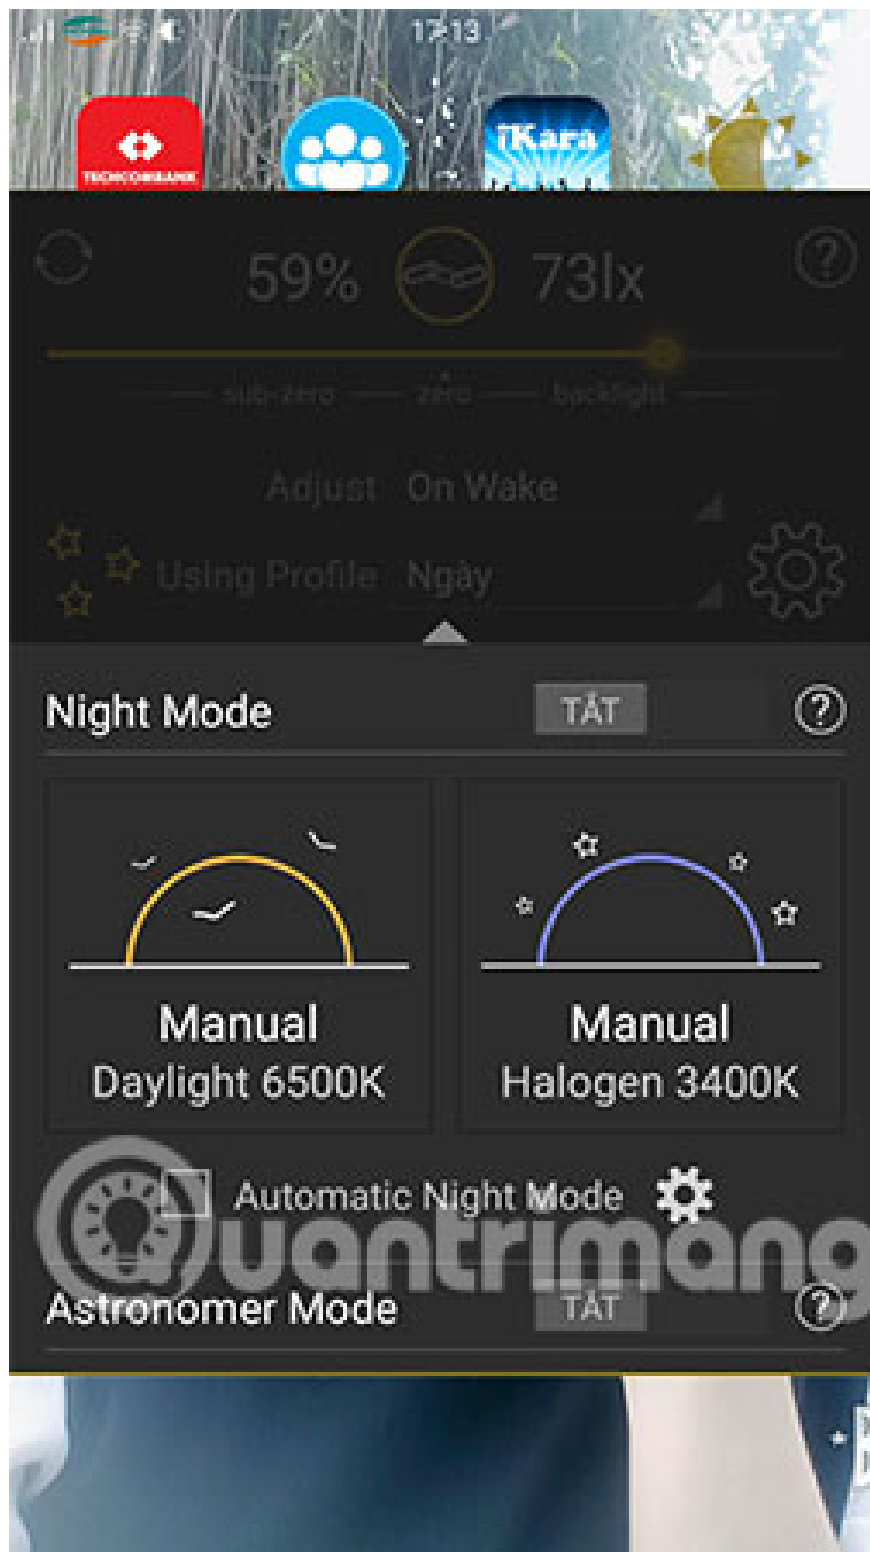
17:13

TECHCOMBANK

iKara

59%

73lx

sub-zero zero backlight

Adjust On Wake

Using Profile Ngày

Night Mode TẮT

Manual
Daylight 6500K

Manual
Halogen 3400K

Automatic Night Mode

Astronomer Mode TẮT

Quantrimang